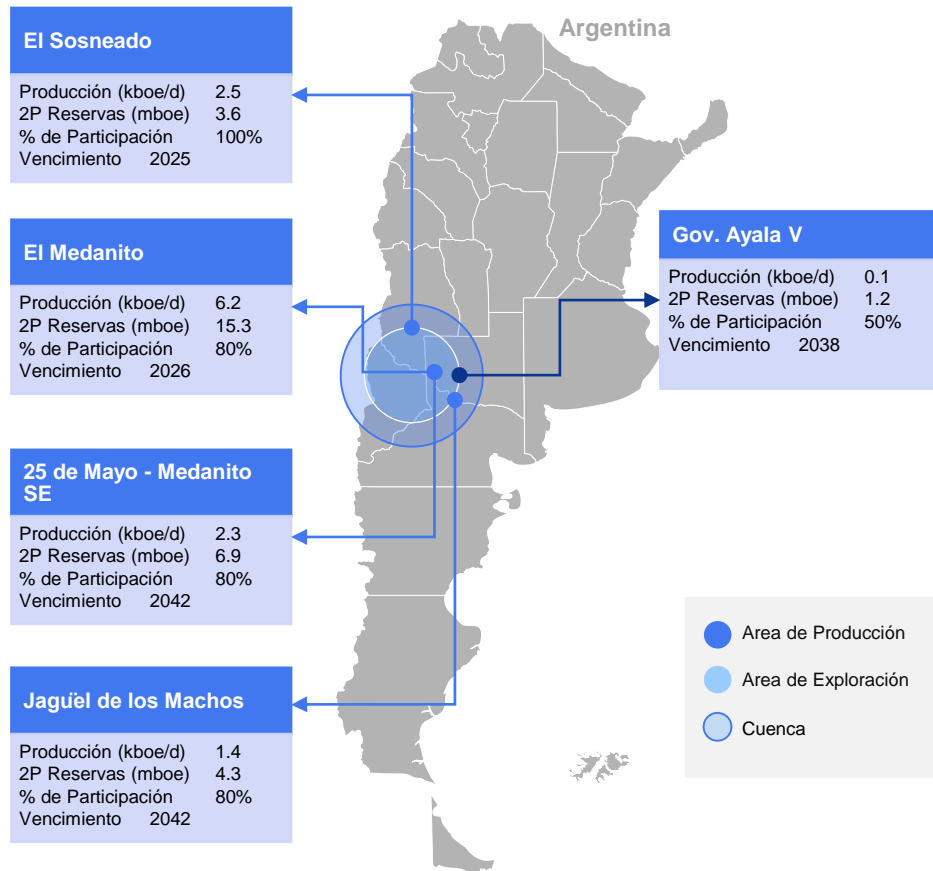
Argentina

El Sosneado

Producción (kboe/d) 2.5
2P Reservas (mboe) 3.6
% de Participación 100%
Vencimiento 2025

El Medanito

Producción (kboe/d) 6.2
2P Reservas (mboe) 15.3
% de Participación 80%
Vencimiento 2026

25 de Mayo - Medanito SE

Producción (kboe/d) 2.3
2P Reservas (mboe) 6.9
% de Participación 80%
Vencimiento 2042

Jagüel de los Machos

Producción (kboe/d) 1.4
2P Reservas (mboe) 4.3
% de Participación 80%
Vencimiento 2042

Gov. Ayala V

Producción (kboe/d) 0.1
2P Reservas (mboe) 1.2
% de Participación 50%
Vencimiento 2038

Area de Producción
Area de Exploración
Cuenca